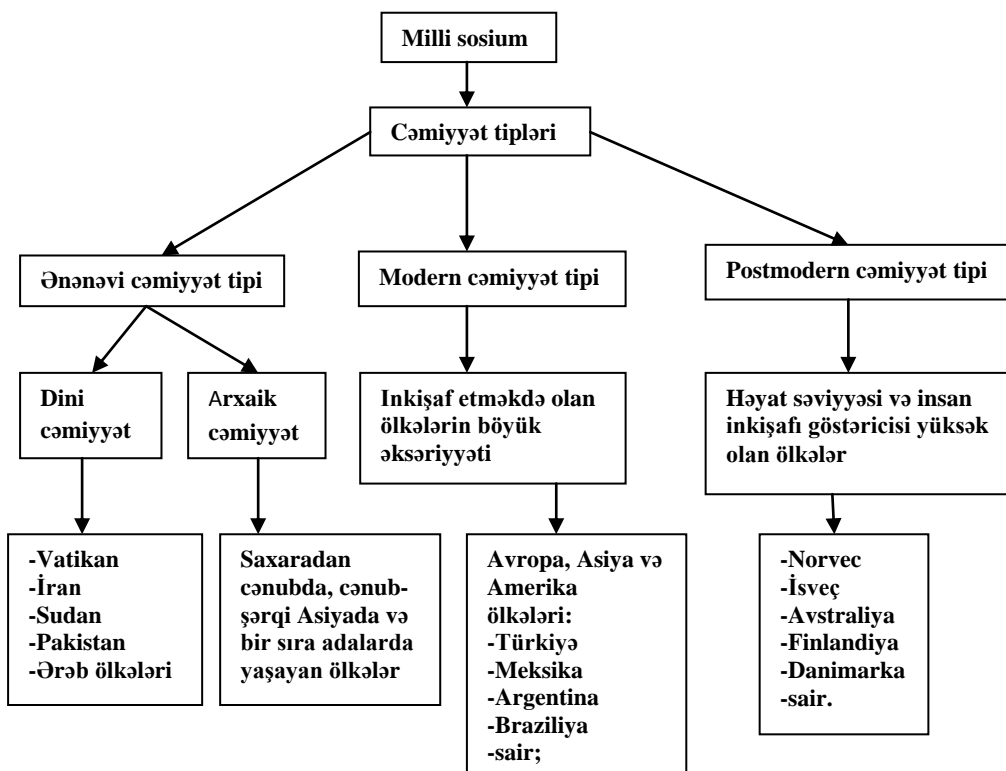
Milli sosium

Cəmiyyət tipləri

Ənənəvi cəmiyyət tipi

Modern cəmiyyət tipi

Postmodern cəmiyyət tipi

Dini cəmiyyət

Arxaik cəmiyyət

Inkişaf etməkdə olan ölkələrin böyük əksəriyyəti

Həyat səviyyəsi və insan inkişafı göstəricisi yüksək olan ölkələr

-Vatikan
-İran
-Sudan
-Pakistan
-Ərəb ölkələri

Saxaradan cənubda, cənub-şərqi Asiyada və bir sıra adalarda yaşayan ölkələr

Avropa, Asiya və Amerika ölkələri:
-Türkiyə
-Meksika
-Argentina
-Braziliya
-sair;

-Norvec
-İsveç
-Avstraliya
-Finlandiya
-Danimarka
-sair.